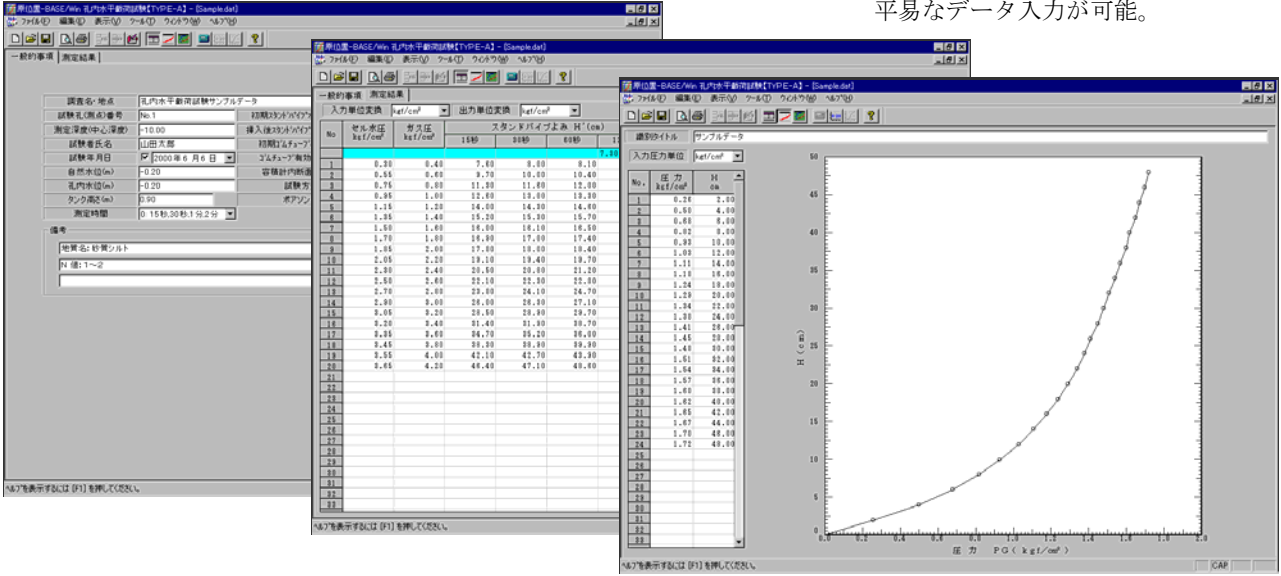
平易なデータ入力が可能。

原位置-BASE/Win 孔内水平載荷試験【TYPE-A】 - [Sample.dat]
ファイル(F) 編集(E) 表示(V) ツール(T) ウィンドウ(W) ヘルプ(H)

一般的事項 | 測定結果

調査名・地点 | 孔内水平載荷試験サンプルデータ
試験孔(測点)番号 | No.1
測定深度(中心深度) | -10.00
試験者氏名 | 山田太郎
試験年月日 | 2000年 6月 6日
自然水位(m) | -0.20
孔内水位(m) | -0.20
タンク高さ(m) | 0.90
測定時間 | 0: 15秒,30秒,1分,2分

初期スタンドパイプ
挿入後スタンドパイプ
初期ゴムチューブ
ゴムチューブ有効
容積計内断面
試験方
ポアソン

備考
地質名: 砂質シルト
N 値: 1~2

ヘルプを表示するには [F1] を押してください。

原位置-BASE/Win 孔内水平載荷試験【TYPE-A】 - [Sample.dat]
ファイル(F) 編集(E) 表示(V) ツール(T) ウィンドウ(W) ヘルプ(H)

一般的事項 | 測定結果

入力単位変換 kgf/cm² | 出力単位変換 kgf/cm²

| No | セル水圧 kgf/cm² | ガス圧 kgf/cm² | スタンドパイプよみ H'(cm) 15秒 | 30秒 | 60秒 |
|---|---|---|---|---|---|
| | | | | | 7.30 |
| 1 | 0.30 | 0.40 | 7.60 | 8.00 | 8.10 |
| 2 | 0.55 | 0.60 | 9.70 | 10.00 | 10.40 |
| 3 | 0.75 | 0.80 | 11.30 | 11.60 | 12.00 |
| 4 | 0.95 | 1.00 | 12.60 | 13.00 | 13.30 |
| 5 | 1.15 | 1.20 | 14.00 | 14.30 | 14.60 |
| 6 | 1.35 | 1.40 | 15.20 | 15.30 | 15.70 |
| 7 | 1.50 | 1.60 | 16.00 | 16.10 | 16.50 |
| 8 | 1.70 | 1.80 | 16.90 | 17.00 | 17.40 |
| 9 | 1.85 | 2.00 | 17.90 | 18.00 | 18.40 |
| 10 | 2.05 | 2.20 | 19.10 | 19.40 | 19.70 |
| 11 | 2.30 | 2.40 | 20.50 | 20.80 | 21.20 |
| 12 | 2.50 | 2.60 | 22.10 | 22.30 | 22.80 |
| 13 | 2.70 | 2.80 | 23.80 | 24.10 | 24.70 |
| 14 | 2.90 | 3.00 | 26.00 | 26.30 | 27.10 |
| 15 | 3.05 | 3.20 | 28.50 | 28.90 | 29.70 |
| 16 | 3.20 | 3.40 | 31.40 | 31.90 | 30.70 |
| 17 | 3.35 | 3.60 | 34.70 | 35.20 | 36.00 |
| 18 | 3.45 | 3.80 | 38.30 | 38.90 | 39.90 |
| 19 | 3.55 | 4.00 | 42.10 | 42.70 | 43.90 |
| 20 | 3.65 | 4.20 | 46.40 | 47.10 | 48.00 |

21 22 23 24 25 26 27 28 29 30 31 32

ヘルプを表示するには [F1] を押してください。

原位置-BASE/Win 孔内水平載荷試験【TYPE-A】 - [Sample.dat]
ファイル(F) 編集(E) 表示(V) ツール(T) ウィンドウ(W) ヘルプ(H)

識別タイトル サンプルデータ
入力圧力単位 kgf/cm²

| No. | 圧力 kgf/cm² | H cm |
|---|---|---|
| 1 | 0.26 | 2.00 |
| 2 | 0.50 | 4.00 |
| 3 | 0.68 | 6.00 |
| 4 | 0.82 | 8.00 |
| 5 | 0.93 | 10.00 |
| 6 | 1.03 | 12.00 |
| 7 | 1.11 | 14.00 |
| 8 | 1.18 | 16.00 |
| 9 | 1.24 | 18.00 |
| 10 | 1.29 | 20.00 |
| 11 | 1.34 | 22.00 |
| 12 | 1.38 | 24.00 |
| 13 | 1.41 | 26.00 |
| 14 | 1.45 | 28.00 |
| 15 | 1.48 | 30.00 |
| 16 | 1.51 | 32.00 |
| 17 | 1.54 | 34.00 |
| 18 | 1.57 | 36.00 |
| 19 | 1.60 | 38.00 |
| 20 | 1.62 | 40.00 |
| 21 | 1.65 | 42.00 |
| 22 | 1.67 | 44.00 |
| 23 | 1.70 | 46.00 |
| 24 | 1.72 | 48.00 |

25 26 27 28 29 30 31 32 33

50 45 40 35 30 25 20 15 10 5 0
H (cm)
0.0 0.2 0.4 0.6 0.8 1.0 1.2 1.4 1.6 1.8 2.0
圧力 PG ( kgf/cm² )

ヘルプを表示するには [F1] を押してください。 CAP